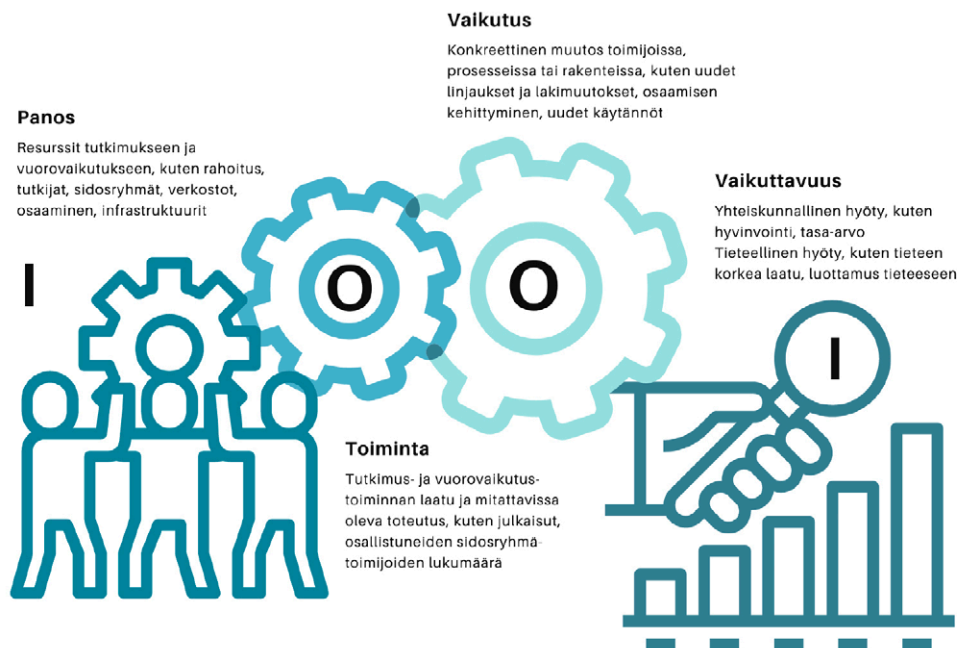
Vaikutus

Konkreettinen muutos toimijoissa, prosesseissa tai rakenteissa, kuten uudet linjaukset ja lakimuutokset, osaamisen kehittyminen, uudet käytännöt

Panos

Resurssit tutkimukseen ja vuorovaikutukseen, kuten rahoitus, tutkijat, sidosryhmät, verkostot, osaaminen, infrastruktuurit

Vaikuttavuus

Yhteiskunnallinen hyöty, kuten hyvinvointi, tasa-arvo
Tieteellinen hyöty, kuten tieteen korkea laatu, luottamus tieteeseen

I

O

O

I

Toiminta

Tutkimus- ja vuorovaikutustoiminnan laatu ja mitattavissa oleva toteutus, kuten julkaisut, osallistuneiden sidosryhmätoimijoiden lukumäärä